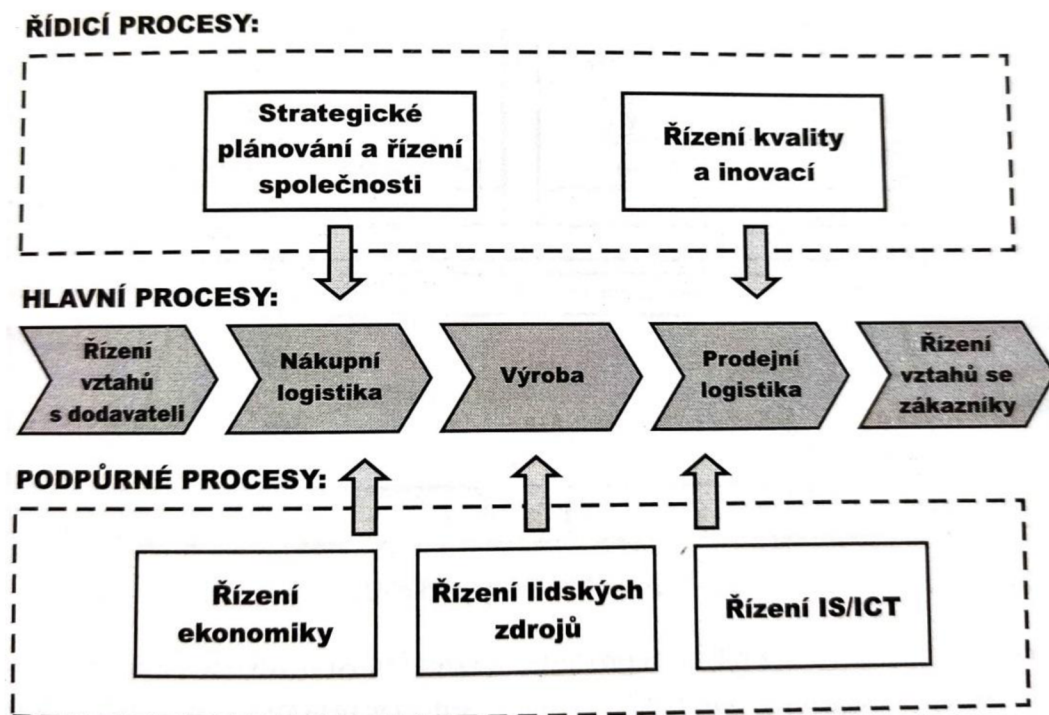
ŘÍDICÍ PROCESY:

Strategické plánování a řízení společnosti

Řízení kvality a inovací

HLAVNÍ PROCESY:

Řízení vztahů s dodavateli

Nákupní logistika

Výroba

Prodejní logistika

Řízení vztahů se zákazníky

PODPŮRNÉ PROCESY:

Řízení ekonomiky

Řízení lidských zdrojů

Řízení IS/ICT